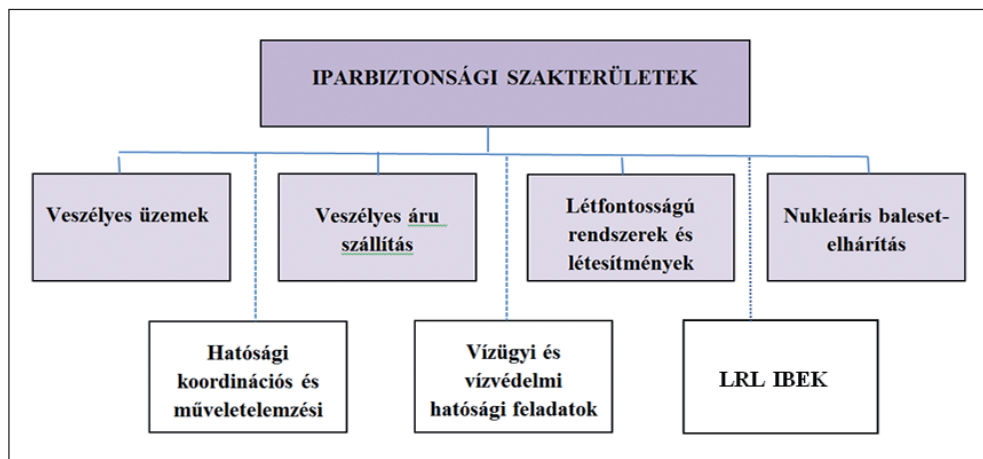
IPARBIZTONSÁGI SZAKTERÜLETEK

Veszélyes üzemek

Veszélyes áru szállítás

Létfontosságú rendszerek és létesítmények

Nukleáris baleset-elhárítás

Hatósági koordinációs és műveletelemzési

Vízügyi és vízvédelmi hatósági feladatok

LRL IBEK